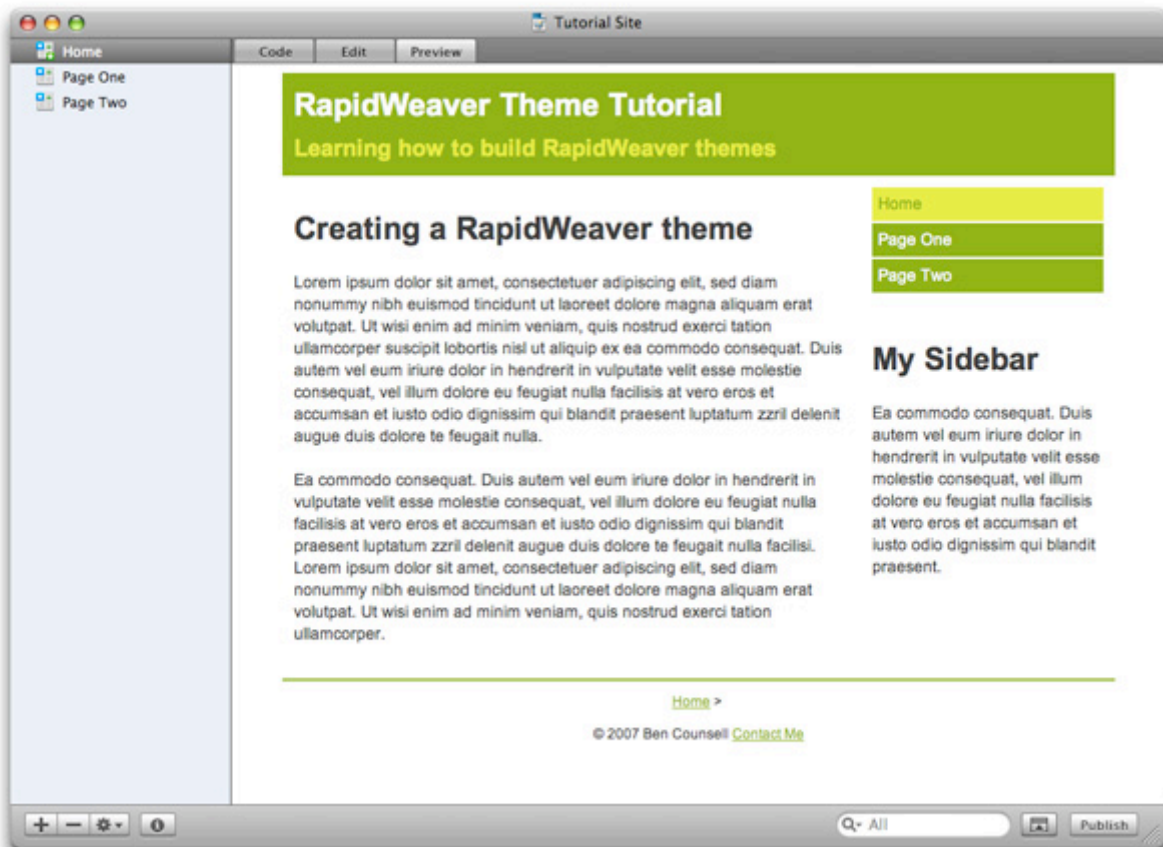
Tutorial Site

Home
Page One
Page Two

Code
Edit
Preview

RapidWeaver Theme Tutorial
Learning how to build RapidWeaver themes

Creating a RapidWeaver theme

Lorem ipsum dolor sit amet, consectetuer adipiscing elit, sed diam nonummy nibh euismod tincidunt ut laoreet dolore magna aliquam erat volutpat. Ut wisi enim ad minim veniam, quis nostrud exerci tation ullamcorper suscipit lobortis nisl ut aliquip ex ea commodo consequat. Duis autem vel eum iriure dolor in hendrerit in vulputate velit esse molestie consequat, vel illum dolore eu feugiat nulla facilisis at vero eros et accumsan et iusto odio dignissim qui blandit praesent luptatum zzril delenit augue duis dolore te feugait nulla.

Ea commodo consequat. Duis autem vel eum iriure dolor in hendrerit in vulputate velit esse molestie consequat, vel illum dolore eu feugiat nulla facilisis at vero eros et accumsan et iusto odio dignissim qui blandit praesent luptatum zzril delenit augue duis dolore te feugait nulla facilisi. Lorem ipsum dolor sit amet, consectetuer adipiscing elit, sed diam nonummy nibh euismod tincidunt ut laoreet dolore magna aliquam erat volutpat. Ut wisi enim ad minim veniam, quis nostrud exerci tation ullamcorper.

Home
Page One
Page Two

My Sidebar

Ea commodo consequat. Duis autem vel eum iriure dolor in hendrerit in vulputate velit esse molestie consequat, vel illum dolore eu feugiat nulla facilisis at vero eros et accumsan et iusto odio dignissim qui blandit praesent.

Home >

© 2007 Ben Counsell Contact Me

All
Publish